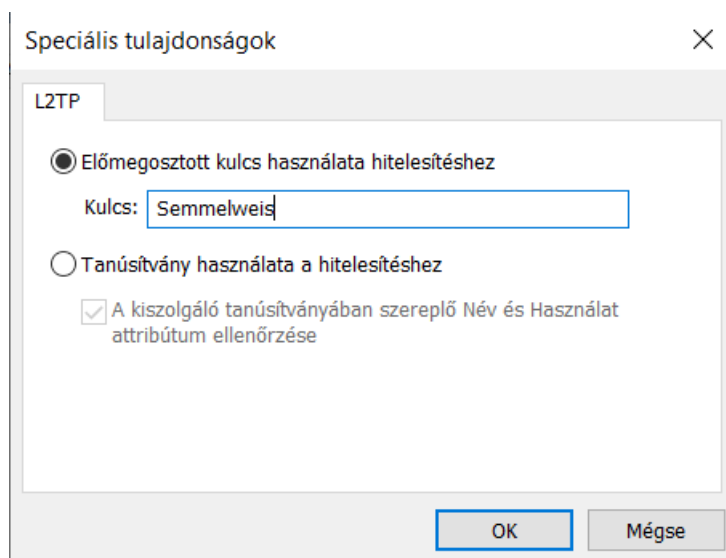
Speciális tulajdonságok

L2TP

Előmegosztott kulcs használata hitelesítéshez

Kulcs: Semmelweis

Tanúsítvány használata a hitelesítéshez

A kiszolgáló tanúsítványában szereplő Név és Használat attribútum ellenőrzése

OK

Mégse